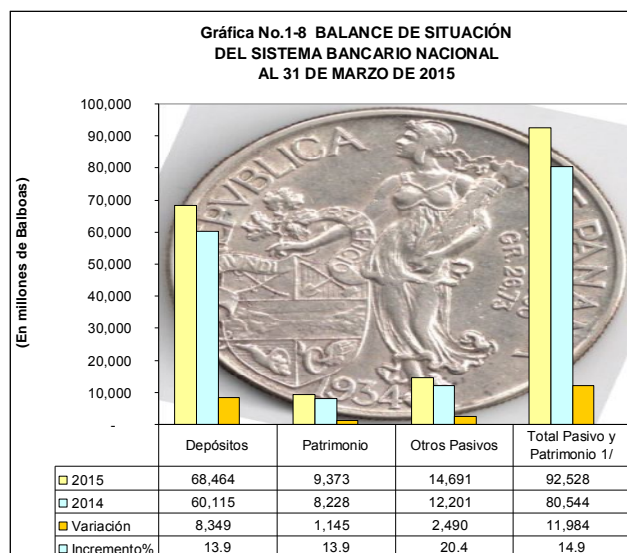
Gráfica No.1-8 BALANCE DE SITUACIÓN DEL SISTEMA BANCARIO NACIONAL AL 31 DE MARZO DE 2015

(En millones de Balboas)

100,000
90,000
80,000
70,000
60,000
50,000
40,000
30,000
20,000
10,000
-

PUBLICA
DE PANA
1934
GR. 26.73

| | Depósitos | Patrimonio | Otros Pasivos | Total Pasivo y Patrimonio 1/ |
|---|---|---|---|---|
| 2015 | 68,464 | 9,373 | 14,691 | 92,528 |
| 2014 | 60,115 | 8,228 | 12,201 | 80,544 |
| Variación | 8,349 | 1,145 | 2,490 | 11,984 |
| Incremento% | 13.9 | 13.9 | 20.4 | 14.9 |